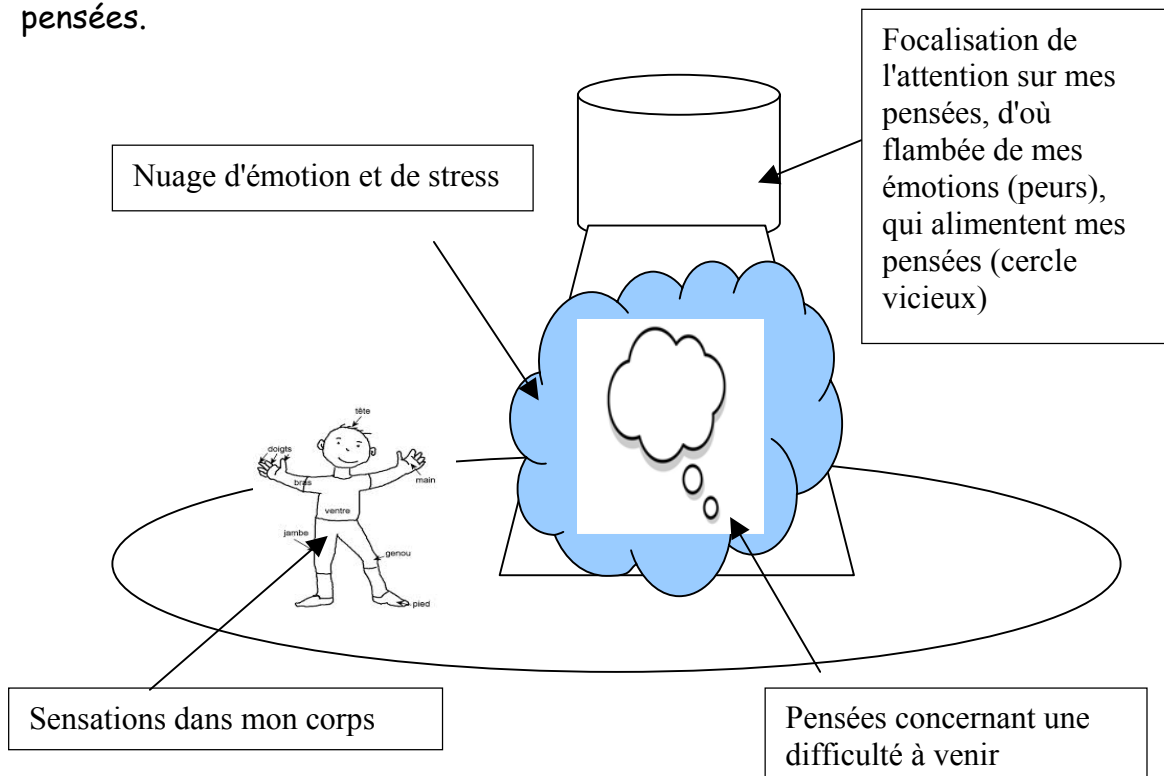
pensées.

Focalisation de l'attention sur mes pensées, d'où flambée de mes émotions (peurs), qui alimentent mes pensées (cercle vicieux)

Nuage d'émotion et de stress

tête
doigts
bras
main
ventre
jambe
genou
pied

Sensations dans mon corps

Pensées concernant une difficulté à venir